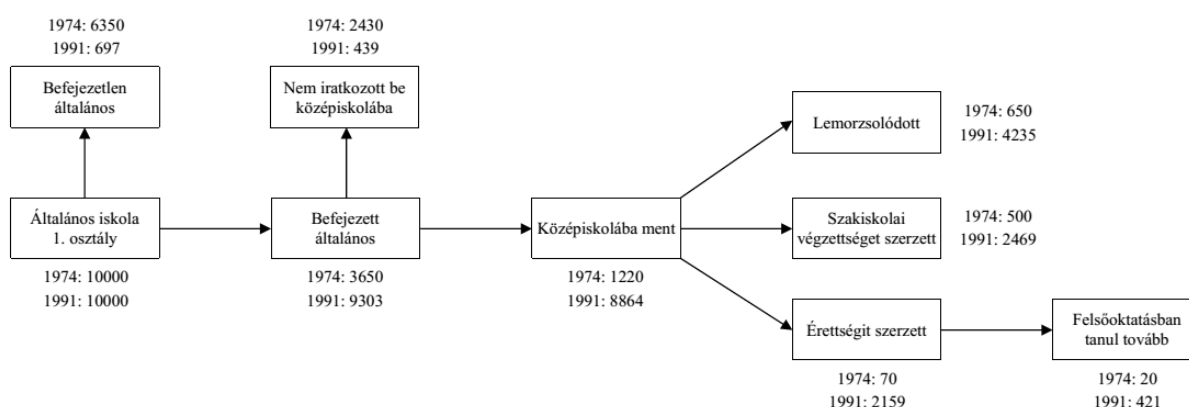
1974: 6350
1991: 697

Befejezetlen általános

1974: 2430
1991: 439

Nem iratkozott be középiskolába

Lemorzsolódott

1974: 650
1991: 4235

Általános iskola 1. osztály

1974: 10000
1991: 10000

Befejezett általános

1974: 3650
1991: 9303

Középiskolába ment

1974: 1220
1991: 8864

Szakiskolai végzettséget szerzett

1974: 500
1991: 2469

Érettségit szerzett

1974: 70
1991: 2159

Felsőoktatásban tanul tovább

1974: 20
1991: 421